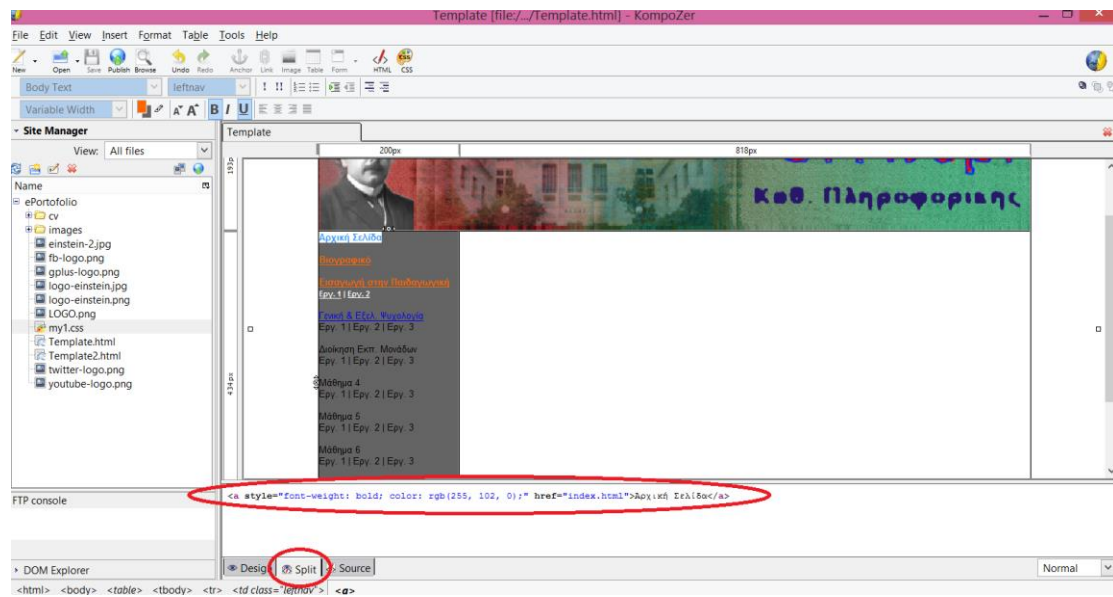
Template [file:/.../Template.html] - KompoZer

File Edit View Insert Format Table Tools Help

New Open Save Publish Browse Undo Redo Anchor Link Image Table Form HTML CSS

Body Text leftnav

Variable Width B I U

Site Manager

View: All files

Name

ePortofolio
cv
images
einstein-2.jpg
fb-logo.png
gplus-logo.png
logo-einstein.jpg
logo-einstein.png
LOGO.png
my1.css
Template.html
Template2.html
twitter-logo.png
youtube-logo.png

FTP console

DOM Explorer

Template

200px 818px

193px

Καθ. Πληροφορικής

Αρχική Σελίδα

Βιογραφικό

Εισαγωγή στην Παιδαγωγική
Εργ. 1 | Εργ. 2

Γενική & Εξελ. Ψυχολογία
Εργ. 1 | Εργ. 2 | Εργ. 3

Διοίκηση Εκπ. Μονάδων
Εργ. 1 | Εργ. 2 | Εργ. 3

Μάθημα 4
Εργ. 1 | Εργ. 2 | Εργ. 3

Μάθημα 5
Εργ. 1 | Εργ. 2 | Εργ. 3

Μάθημα 6
Εργ. 1 | Εργ. 2 | Εργ. 3

434px

<a style="font-weight: bold; color: rgb(255, 102, 0);" href="index.html">Αρχική Σελίδα</a>

Design Split Source

Normal

<html> <body> <table> <tbody> <tr> <td class="leftnav"> <a>